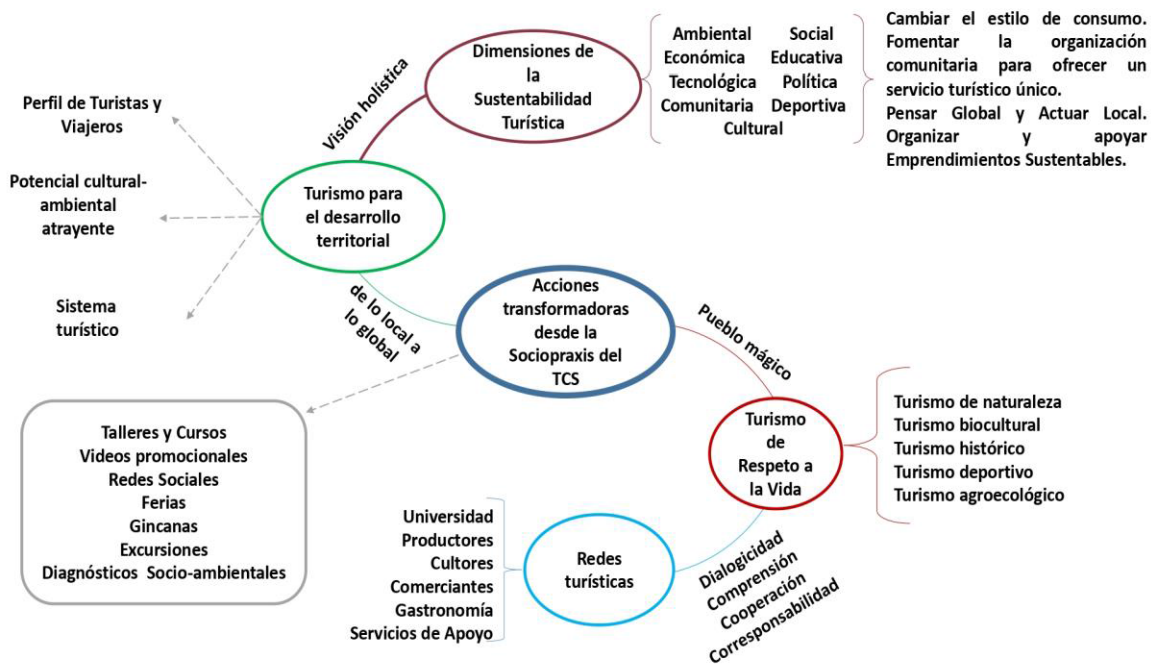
Dimensiones de la Sustentabilidad Turística

Visión holística

Ambiental Social
Económica Educativa
Tecnológica Política
Comunitaria Deportiva
Cultural

Cambiar el estilo de consumo. Fomentar la organización comunitaria para ofrecer un servicio turístico único.
Pensar Global y Actuar Local. Organizar y apoyar Emprendimientos Sustentables.

Perfil de Turistas y Viajeros

Potencial cultural-ambiental atrayente

Sistema turístico

Turismo para el desarrollo territorial

de lo local a lo global

Acciones transformadoras desde la Sociopraxis del TCS

Pueblo mágico

Talleres y Cursos
Videos promocionales
Redes Sociales
Ferias
Gincanas
Excursiones
Diagnósticos Socio-ambientales

Turismo de Respeto a la Vida

Turismo de naturaleza
Turismo biocultural
Turismo histórico
Turismo deportivo
Turismo agroecológico

Universidad
Productores
Cultores
Comerciantes
Gastronomía
Servicios de Apoyo

Redes turísticas

Dialogicidad
Comprensión
Cooperación
Corresponsabilidad